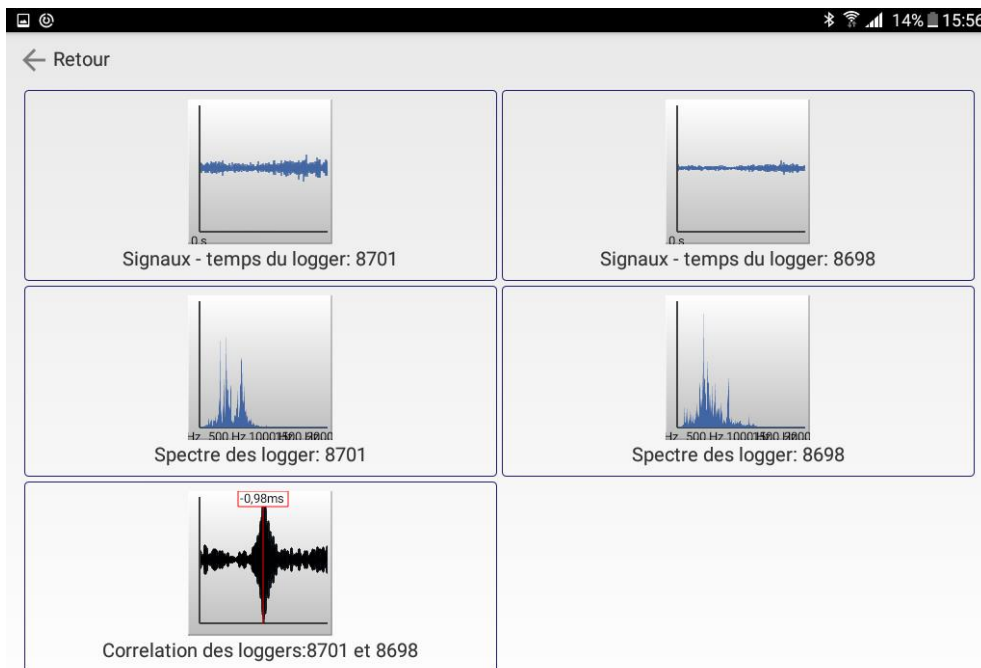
14% 15:56

Retour

0 s
Signaux - temps du logger: 8701

0 s
Signaux - temps du logger: 8698

Hz 500 Hz 1000 Hz 1500 Hz 2000
Spectre des logger: 8701

Hz 500 Hz 1000 Hz 1500 Hz 2000
Spectre des logger: 8698

-0,98ms
Correlation des loggers:8701 et 8698